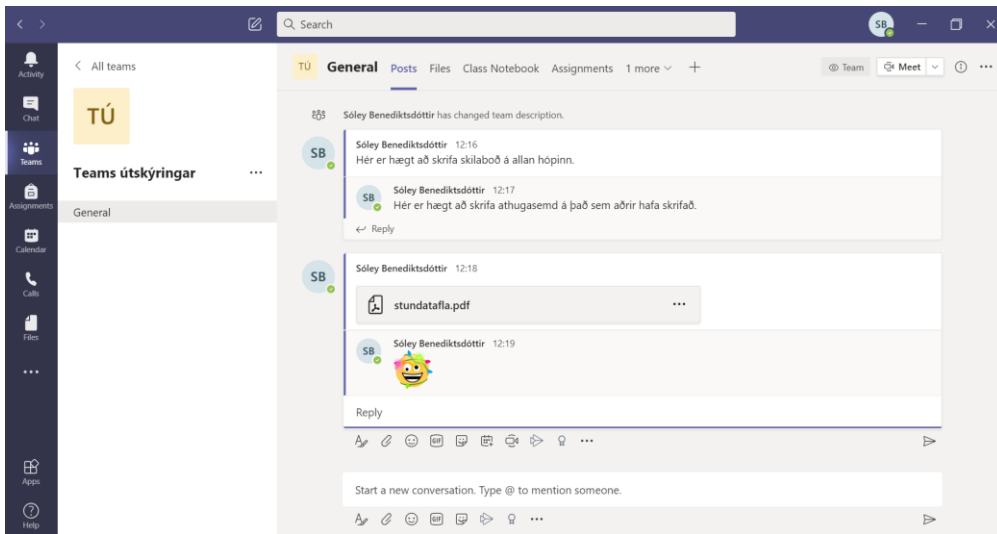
Search

SB

Activity
Chat
Teams
Assignments
Calendar
Calls
Files
...
Apps
Help

< All teams

TÚ

Teams útskýringar ...

General

TÚ General Posts Files Class Notebook Assignments 1 more +

Team Meet

Sóley Benediktsdóttir has changed team description.

SB
Sóley Benediktsdóttir 12:16
Hér er hægt að skrifa skilaboð á allan hópinn.

SB
Sóley Benediktsdóttir 12:17
Hér er hægt að skrifa athugasemd á það sem aðrir hafa skrifað.

Reply

SB
Sóley Benediktsdóttir 12:18

stundatafla.pdf ...

SB
Sóley Benediktsdóttir 12:19

Reply

Start a new conversation. Type @ to mention someone.